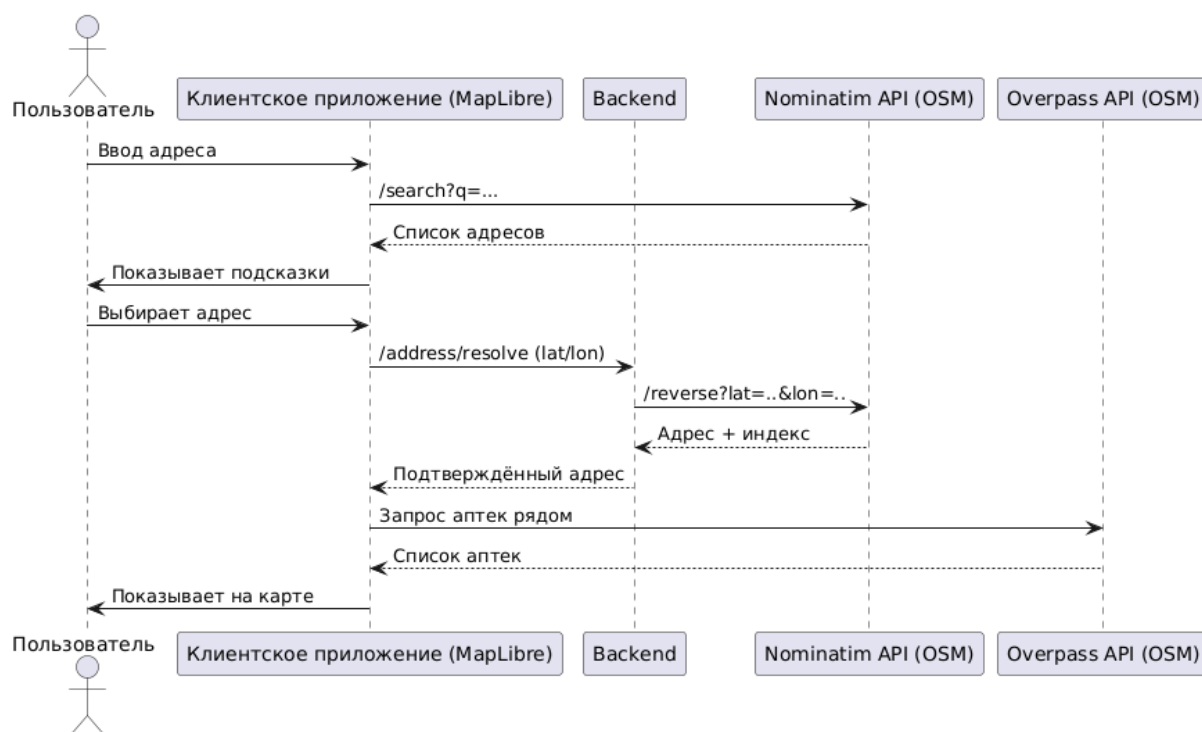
Пользователь

Клиентское приложение (MapLibre)

Backend

Nominatim API (OSM)

Overpass API (OSM)

Ввод адреса

/search?q=...

Список адресов

Показывает подсказки

Выбирает адрес

/address/resolve (lat/lon)

/reverse?lat=..&lon=..

Адрес + индекс

Подтверждённый адрес

Запрос аптек рядом

Список аптек

Показывает на карте

Пользователь

Клиентское приложение (MapLibre)

Backend

Nominatim API (OSM)

Overpass API (OSM)